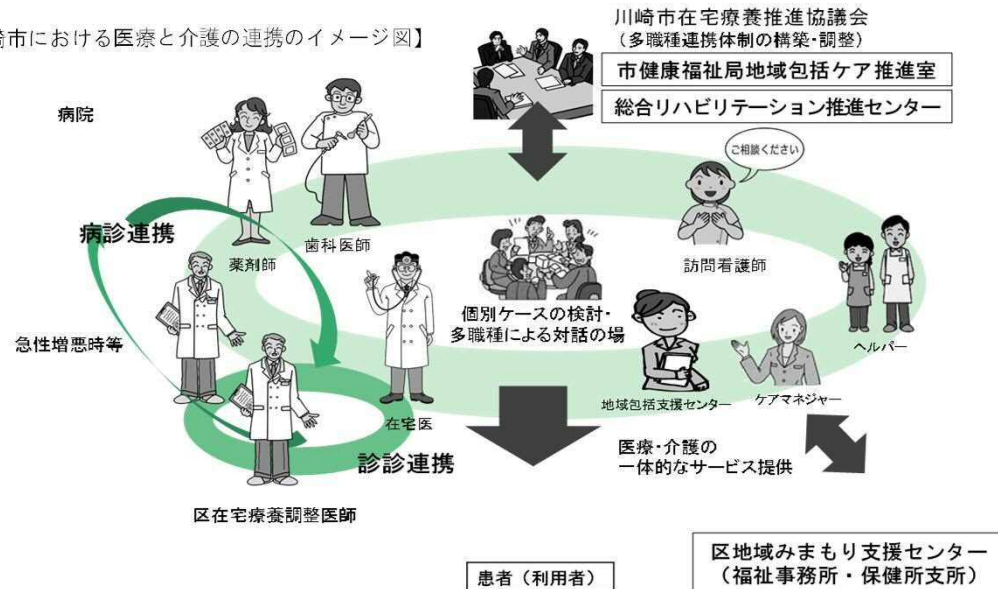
崎市における医療と介護の連携のイメージ図】

川崎市在宅療養推進協議会
（多職種連携体制の構築・調整）

市健康福祉局地域包括ケア推進室

総合リハビリテーション推進センター

病院

ご相談ください

病診連携

薬剤師

歯科医師

訪問看護師

個別ケースの検討・
多職種による対話の場

急性増悪時等

ヘルパー

地域包括支援センター

ケアマネジャー

在宅医

医療・介護の
一体的なサービス提供

診診連携

区在宅療養調整医師

区地域みまもり支援センター
（福祉事務所・保健所支所）

患者（利用者）